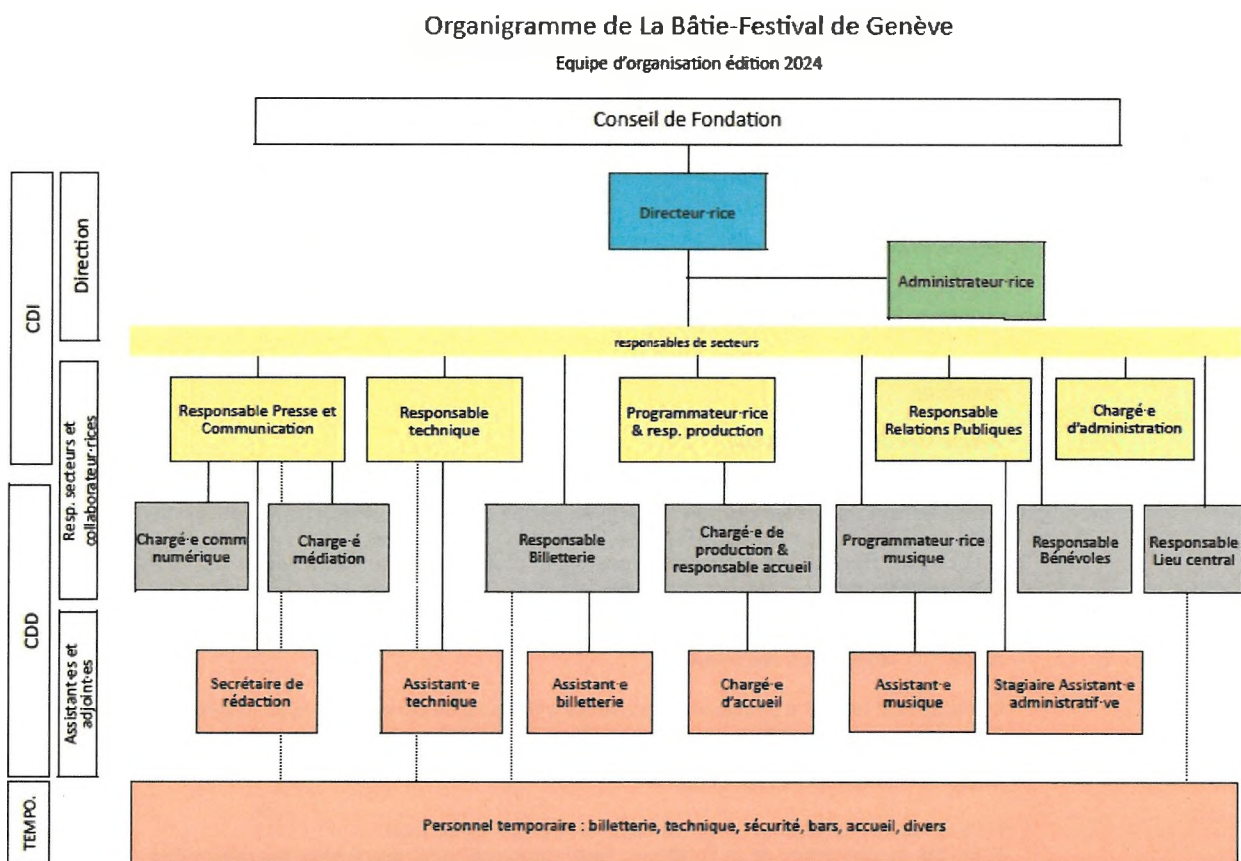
Organigramme de La Bâtie-Festival de Genève

Equipe d'organisation édition 2024

Conseil de Fondation

CDI

Direction

Directeur·rice

Administrateur·rice

responsables de secteurs

Resp. secteurs et collaborateur·rices

Responsable Presse et Communication

Responsable technique

Programmateur·rice & resp. production

Responsable Relations Publiques

Chargé·e d'administration

CDD

Chargé·e comm numérique

Chargé·é médiation

Responsable Billetterie

Chargé·e de production & responsable accueil

Programmateur·rice musique

Responsable Bénévoles

Responsable Lieu central

Assistant·es et adjoint·es

Secrétaire de rédaction

Assistant·e technique

Assistant·e billetterie

Chargé·e d'accueil

Assistant·e musique

Stagiaire Assistant·e administratif·ve

TEMPO.

Personnel temporaire : billetterie, technique, sécurité, bars, accueil, divers